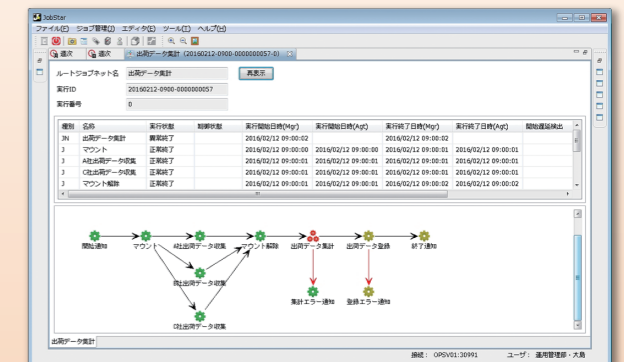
JobStar

ファイル(F) ジョブ管理(J) エディタ(E) ツール(T) ヘルプ(H)

週次 週次 出荷データ集計 (20160212-0900-0000000057-0)

ルートジョブネット名 出荷データ集計 再表示

実行ID 20160212-0900-0000000057

実行番号 0

| 種別 | 名称 | 実行状態 | 期限状態 | 実行開始日時(Mgr) | 実行開始日時(Agt) | 実行終了日時(Mgr) | 実行終了日時(Agt) | 開始遅延検出 |
|---|---|---|---|---|---|---|---|---|
| JN | 出荷データ集計 | 異常終了 | | 2016/02/12 09:00:02 | | 2016/02/12 09:00:02 | | |
| J | マウント | 正常終了 | | 2016/02/12 09:00:00 | 2016/02/12 09:00:00 | 2016/02/12 09:00:01 | 2016/02/12 09:00:01 | |
| J | A社出荷データ収集 | 正常終了 | | 2016/02/12 09:00:01 | 2016/02/12 09:00:01 | 2016/02/12 09:00:01 | 2016/02/12 09:00:01 | |
| J | C社出荷データ収集 | 正常終了 | | 2016/02/12 09:00:01 | 2016/02/12 09:00:01 | 2016/02/12 09:00:01 | 2016/02/12 09:00:01 | |
| J | マウント解除 | 正常終了 | | 2016/02/12 09:00:01 | 2016/02/12 09:00:01 | 2016/02/12 09:00:02 | 2016/02/12 09:00:02 | |

開始通知 マウント A社出荷データ収集 マウント解除 出荷データ集計 出荷データ登録 終了通知

B社出荷データ収集

C社出荷データ収集

集計エラー通知 登録エラー通知

出荷データ集計

接続: OPSV01:30991 ユーザ: 運用管理部・大島